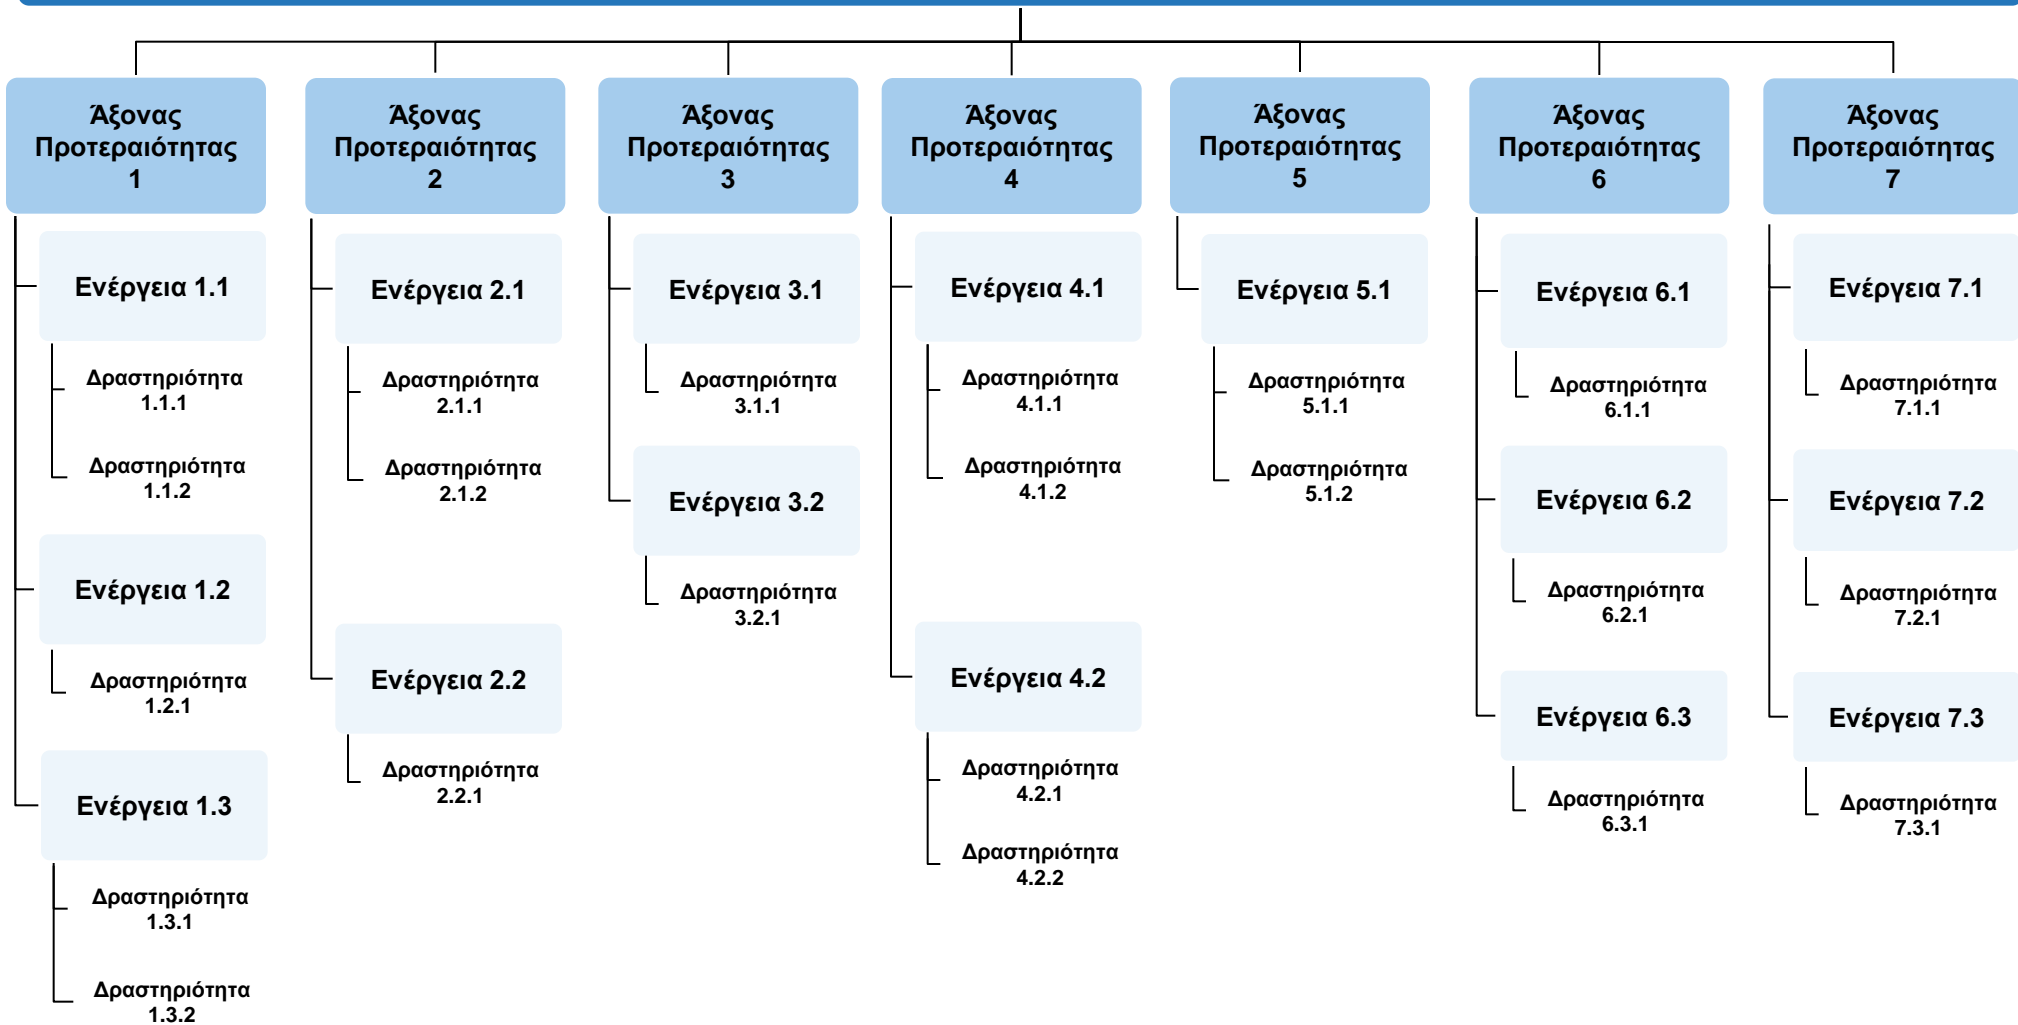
Άξονας Προτεραιότητας 1

Ενέργεια 1.1

Δραστηριότητα 1.1.1

Δραστηριότητα 1.1.2

Ενέργεια 1.2

Δραστηριότητα 1.2.1

Ενέργεια 1.3

Δραστηριότητα 1.3.1

Δραστηριότητα 1.3.2

Άξονας Προτεραιότητας 2

Ενέργεια 2.1

Δραστηριότητα 2.1.1

Δραστηριότητα 2.1.2

Ενέργεια 2.2

Δραστηριότητα 2.2.1

Άξονας Προτεραιότητας 3

Ενέργεια 3.1

Δραστηριότητα 3.1.1

Ενέργεια 3.2

Δραστηριότητα 3.2.1

Άξονας Προτεραιότητας 4

Ενέργεια 4.1

Δραστηριότητα 4.1.1

Δραστηριότητα 4.1.2

Ενέργεια 4.2

Δραστηριότητα 4.2.1

Δραστηριότητα 4.2.2

Άξονας Προτεραιότητας 5

Ενέργεια 5.1

Δραστηριότητα 5.1.1

Δραστηριότητα 5.1.2

Άξονας Προτεραιότητας 6

Ενέργεια 6.1

Δραστηριότητα 6.1.1

Ενέργεια 6.2

Δραστηριότητα 6.2.1

Ενέργεια 6.3

Δραστηριότητα 6.3.1

Άξονας Προτεραιότητας 7

Ενέργεια 7.1

Δραστηριότητα 7.1.1

Ενέργεια 7.2

Δραστηριότητα 7.2.1

Ενέργεια 7.3

Δραστηριότητα 7.3.1